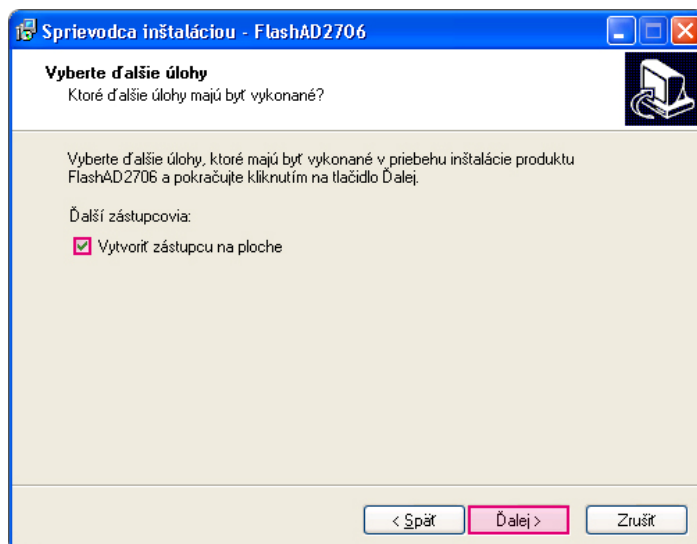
Sprievodca inštaláciou - FlashAD2706

Vyberte ďalšie úlohy
Ktoré ďalšie úlohy majú byť vykonané?

Vyberte ďalšie úlohy, ktoré majú byť vykonané v priebehu inštalácie produktu FlashAD2706 a pokračujte kliknutím na tlačidlo Ďalej.

Ďalší zástupcovia:

Vytvoriť zástupcu na ploche

< Späť
Ďalej >
Zrušiť